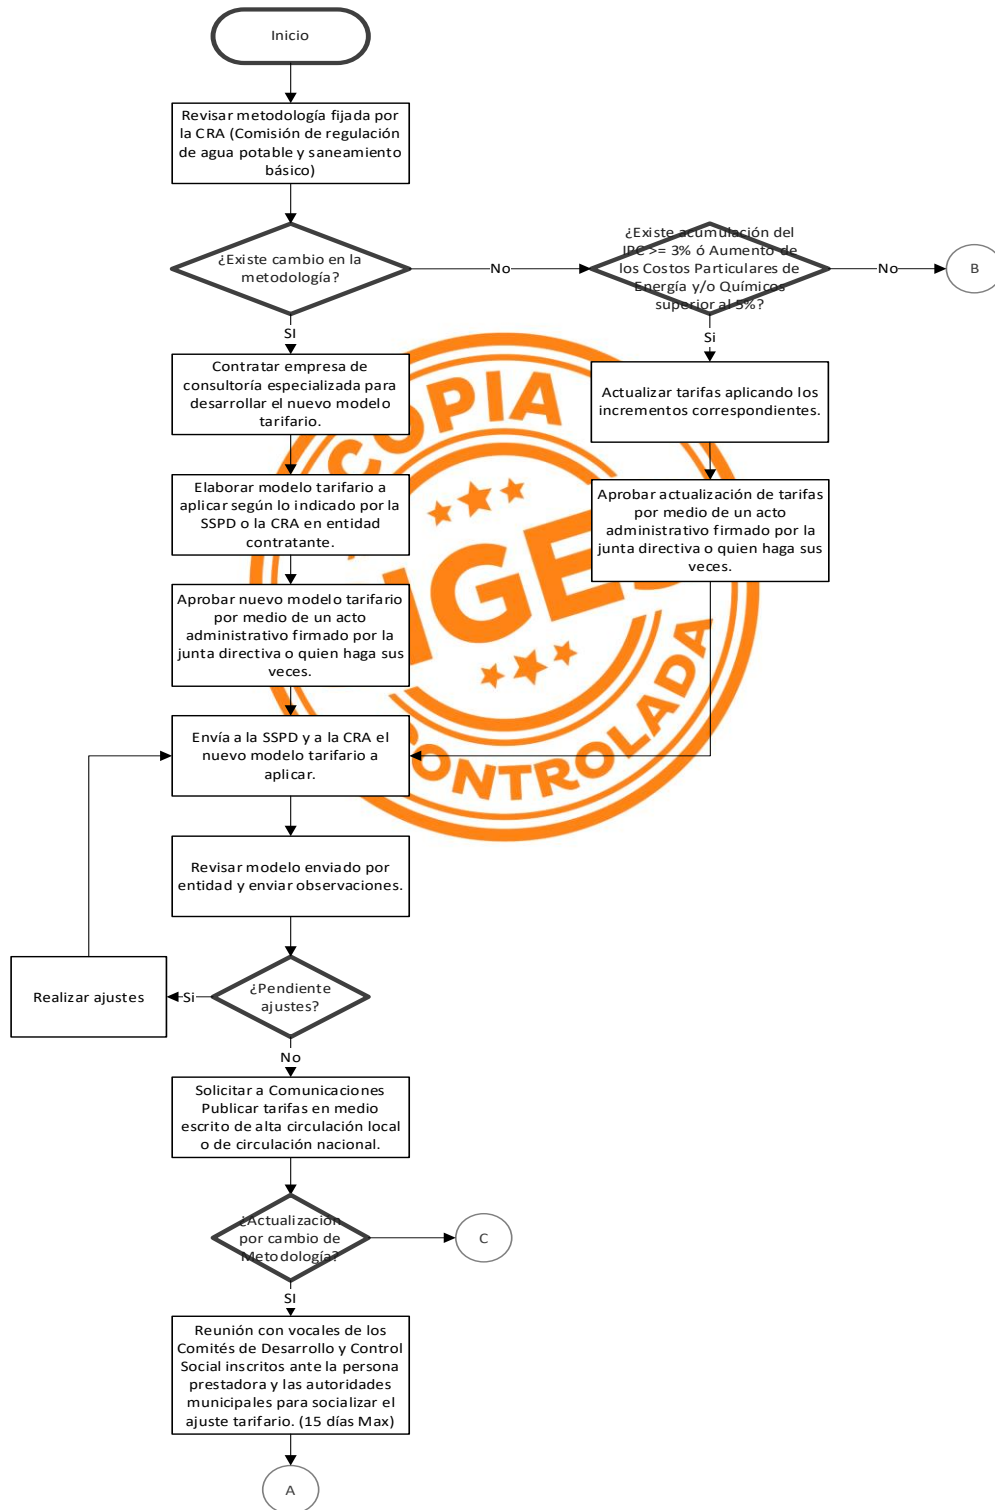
Inicio

Revisar metodología fijada por la CRA (Comisión de regulación de agua potable y saneamiento básico)

¿Existe cambio en la metodología?

No

¿Existe acumulación del IPC >= 3% ó Aumento de los Costos Particulares de Energía y/o Químicos superior al 5%?

No

B

SI

Contratar empresa de consultoría especializada para desarrollar el nuevo modelo tarifario.

Si

Actualizar tarifas aplicando los incrementos correspondientes.

Elaborar modelo tarifario a aplicar según lo indicado por la SSPD o la CRA en entidad contratante.

Aprobar actualización de tarifas por medio de un acto administrativo firmado por la junta directiva o quien haga sus veces.

Aprobar nuevo modelo tarifario por medio de un acto administrativo firmado por la junta directiva o quien haga sus veces.

COPIA
IGES
CONTROLADA

Envía a la SSPD y a la CRA el nuevo modelo tarifario a aplicar.

Revisar modelo enviado por entidad y enviar observaciones.

Realizar ajustes

Si

¿Pendiente ajustes?

No

Solicitar a Comunicaciones Publicar tarifas en medio escrito de alta circulación local o de circulación nacional.

¿Actualización por cambio de Metodología?

C

SI

Reunión con vocales de los Comités de Desarrollo y Control Social inscritos ante la persona prestadora y las autoridades municipales para socializar el ajuste tarifario. (15 días Max)

A